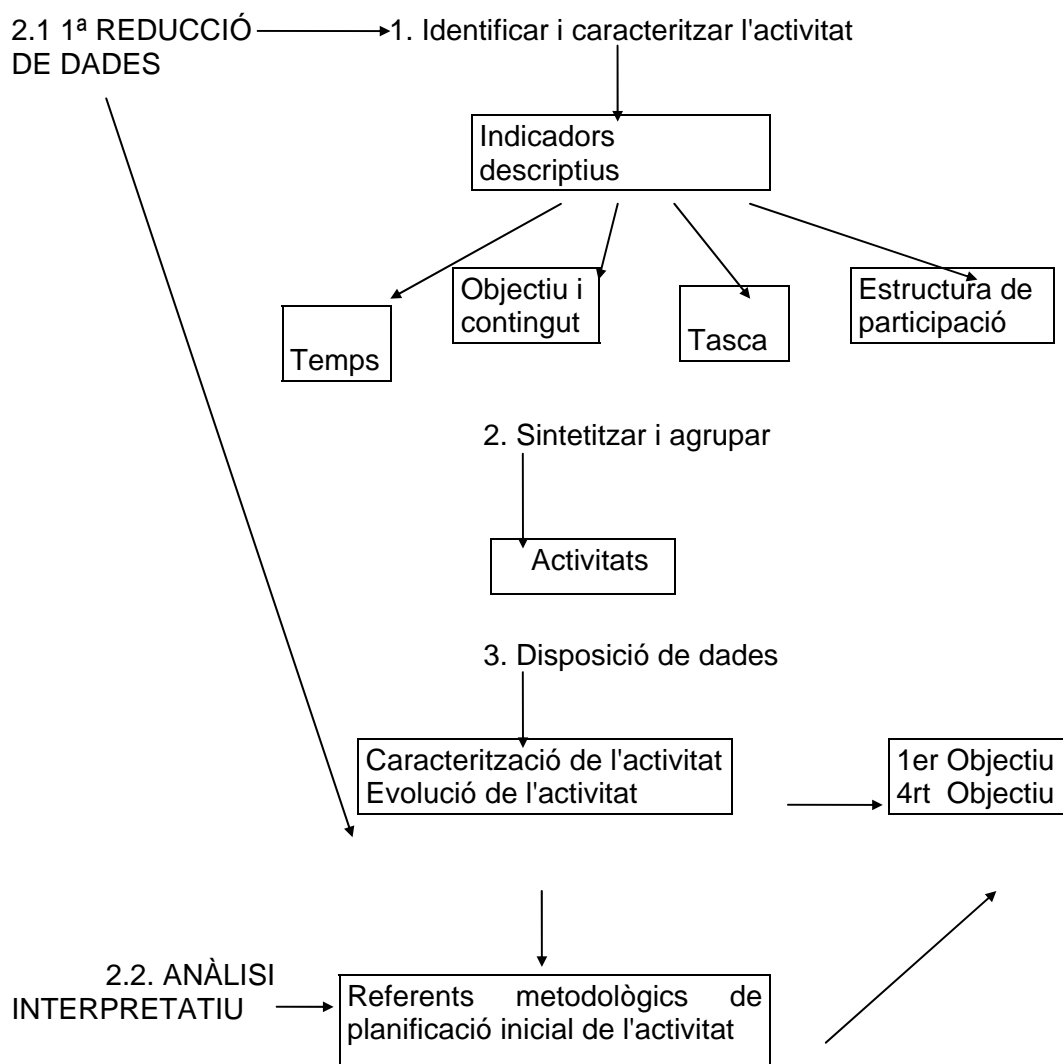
2.1 1ª REDUCCIÓ DE DADES

1. Identificar i caracteritzar l'activitat

Indicadors descriptius

Temps

Objectiu i contingut

Tasca

Estructura de participació

2. Sintetitzar i agrupar

Activitats

3. Disposició de dades

Caracterització de l'activitat
Evolució de l'activitat

1er Objectiu
4rt Objectiu

2.2. ANÀLISI INTERPRETATIU

Referents metodològics de planificació inicial de l'activitat